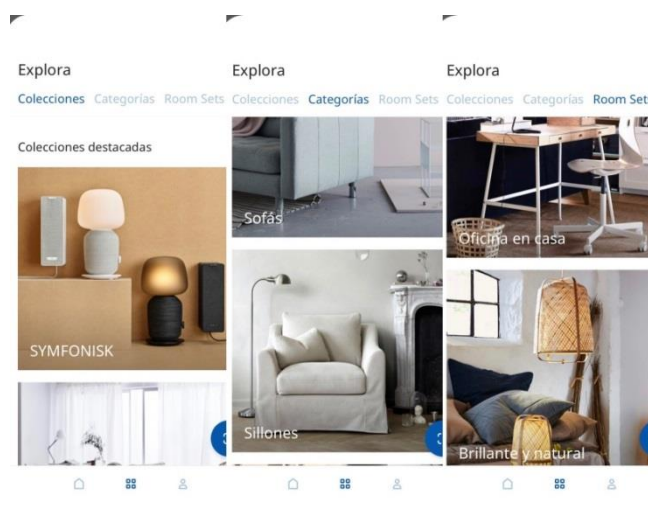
Explora

Colecciones Categorías Room Sets

Colecciones destacadas

SYMFONISK

Explora

Colecciones Categorías Room Sets

Sofás

Sillones

Explora

Colecciones Categorías Room Set

Oficina en casa

Brillante y natural